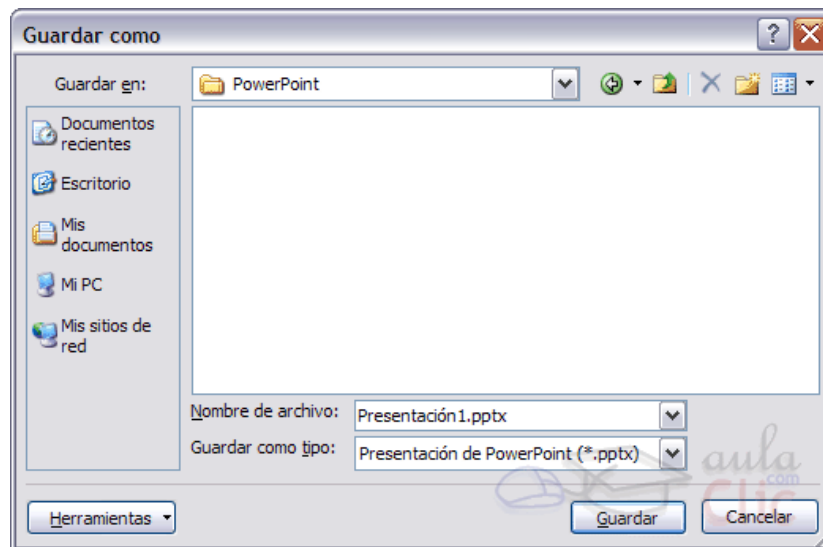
Guardar como

Guardar en: PowerPoint

Documentos recientes

Escritorio

Mis documentos

Mi PC

Mis sitios de red

Nombre de archivo: Presentación1.pptx

Guardar como tipo: Presentación de PowerPoint (*.pptx)

aula Clic .com

Herramientas

Guardar

Cancelar